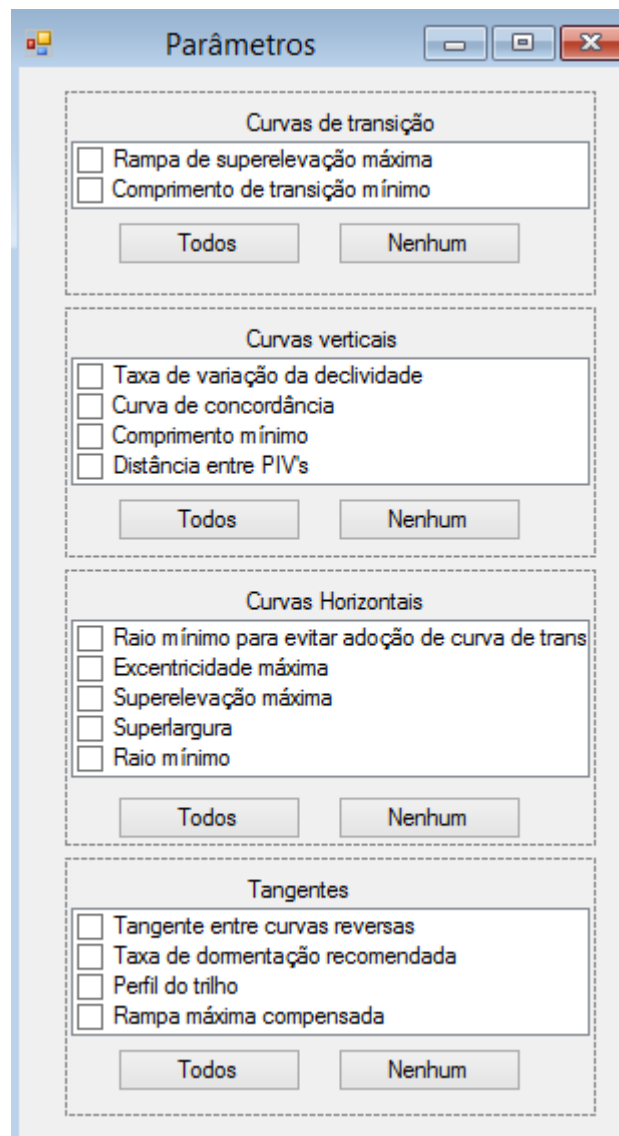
Parâmetros

Curvas de transição

Rampa de superelevação máxima
Comprimento de transição mínimo

Todos
Nenhum

Curvas verticais

Taxa de variação da declividade
Curva de concordância
Comprimento mínimo
Distância entre PIV's

Todos
Nenhum

Curvas Horizontais

Raio mínimo para evitar adoção de curva de trans
Excentricidade máxima
Superelevação máxima
Superlargura
Raio mínimo

Todos
Nenhum

Tangentes

Tangente entre curvas reversas
Taxa de dormentação recomendada
Perfil do trilho
Rampa máxima compensada

Todos
Nenhum